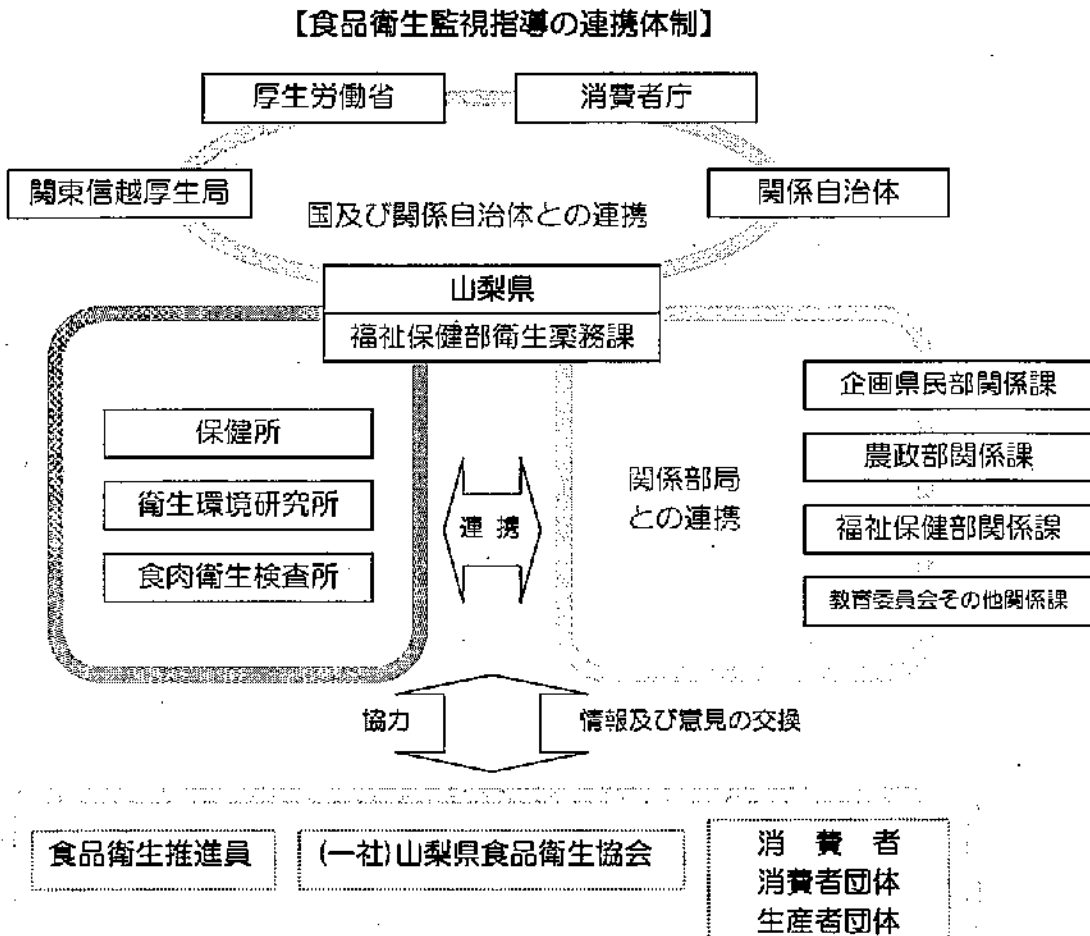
【食品衛生監視指導の連携体制】

厚生労働省

消費者庁

関東信越厚生局

関係自治体

国及び関係自治体との連携

山梨県

福祉保健部衛生薬務課

保健所

衛生環境研究所

食肉衛生検査所

連携

関係部局との連携

企画県民部関係課

農政部関係課

福祉保健部関係課

教育委員会その他関係課

協力

情報及び意見の交換

食品衛生推進員

(一社)山梨県食品衛生協会

消費者
消費者団体
生産者団体